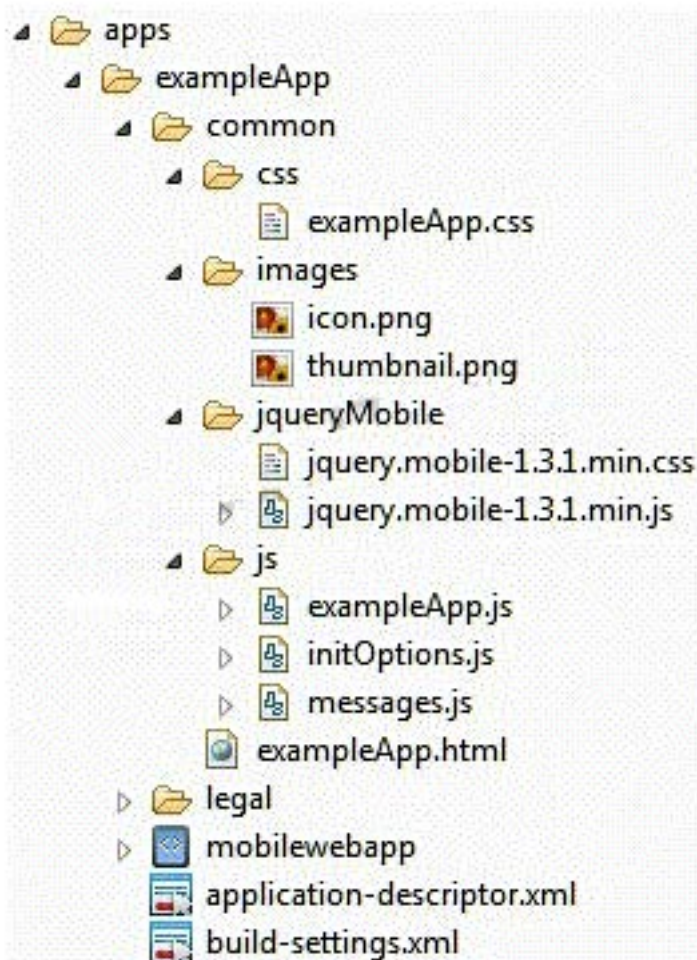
apps
exampleApp
common
css
exampleApp.css
images
icon.png
thumbnail.png
jqueryMobile
jquery.mobile-1.3.1.min.css
jquery.mobile-1.3.1.min.js
js
exampleApp.js
initOptions.js
messages.js
exampleApp.html
legal
mobilewebapp
application-descriptor.xml
build-settings.xml